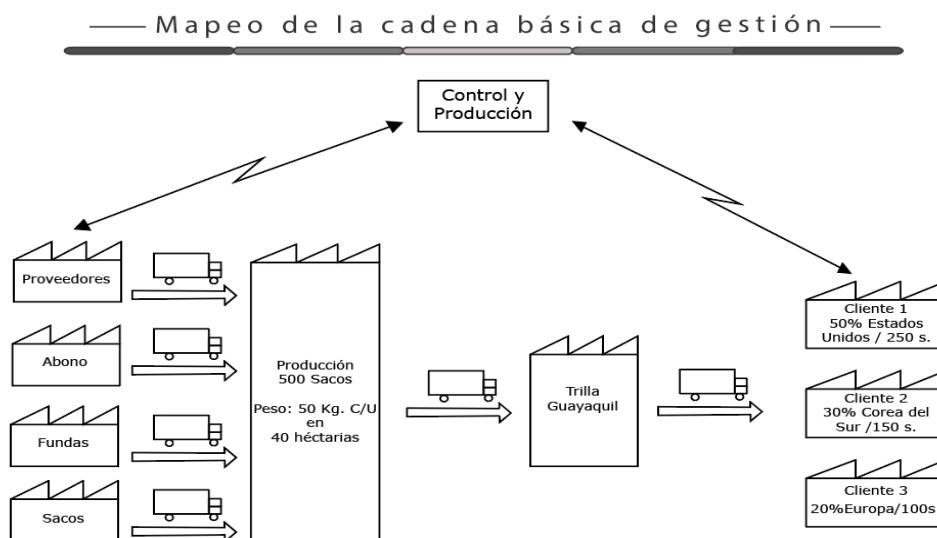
Mapeo de la cadena básica de gestión

Control y Producción

Proveedores

Abono

Fundas

Sacos

Producción
500 Sacos

Peso: 50 Kg. C/U
en
40 héctarias

Trilla
Guayaquil

Cliente 1
50% Estados Unidos / 250 s.

Cliente 2
30% Corea del Sur /150 s.

Cliente 3
20%Europa/100s